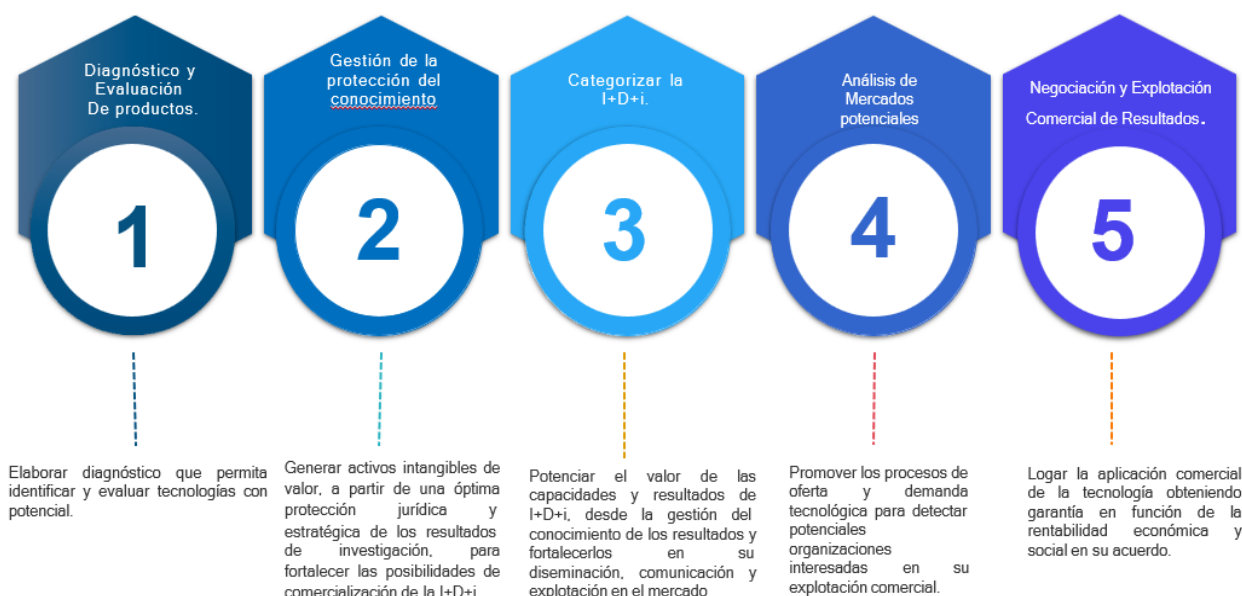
Diagnóstico y Evaluación De productos.

1

Elaborar diagnóstico que permita identificar y evaluar tecnologías con potencial.

Gestión de la protección del conocimiento

2

Generar activos intangibles de valor, a partir de una óptima protección jurídica y estratégica de los resultados de investigación, para fortalecer las posibilidades de comercialización de la I+D+i

Categorizar la I+D+i.

3

Potenciar el valor de las capacidades y resultados de I+D+i, desde la gestión del conocimiento de los resultados y fortalecerlos en su diseminación, comunicación y explotación en el mercado

Análisis de Mercados potenciales

4

Promover los procesos de oferta y demanda tecnológica para detectar potenciales organizaciones interesadas en su explotación comercial.

Negociación y Explotación Comercial de Resultados.

5

Logar la aplicación comercial de la tecnología obteniendo garantía en función de la rentabilidad económica y social en su acuerdo.